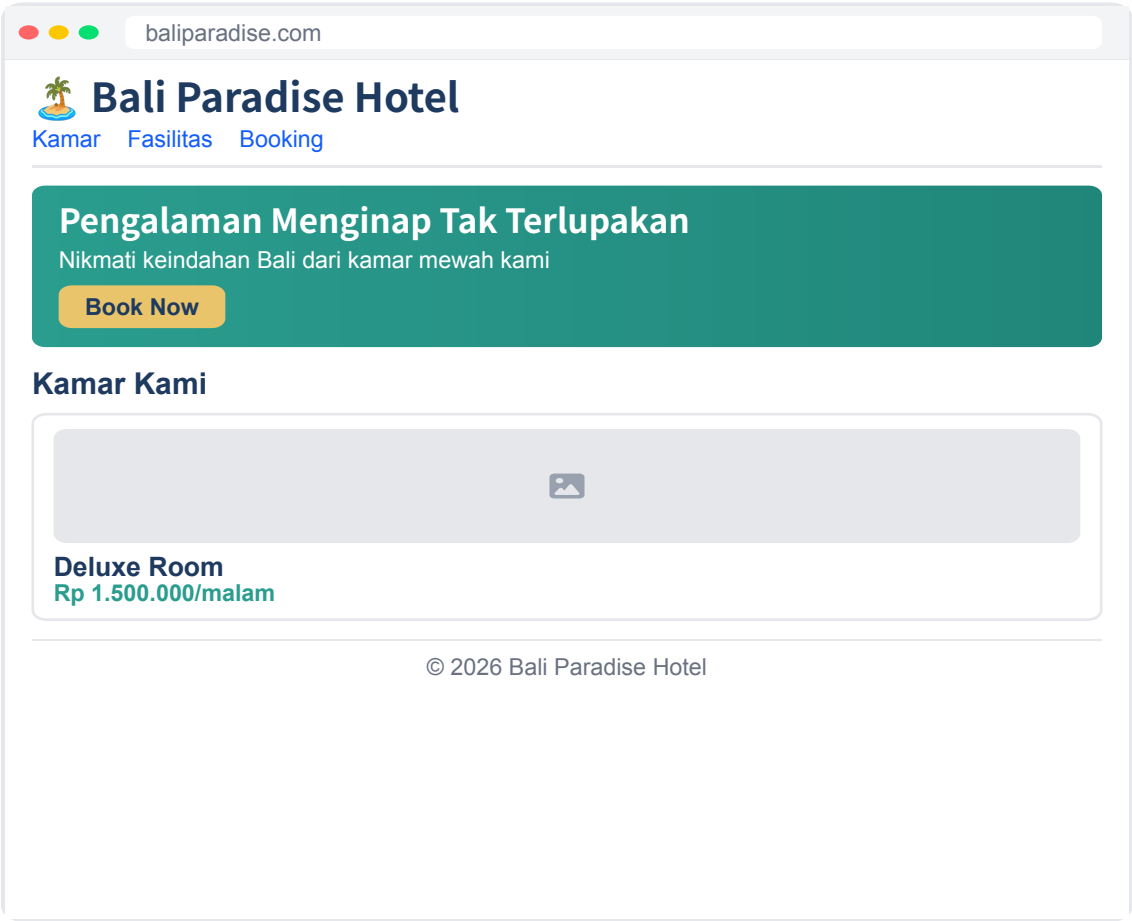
baliparadise.com

🏝️ Bali Paradise Hotel

Kamar Fasilitas Booking

Pengalaman Menginap Tak Terlupakan

Nikmati keindahan Bali dari kamar mewah kami

Book Now

Kamar Kami

Deluxe Room
Rp 1.500.000/malam

© 2026 Bali Paradise Hotel